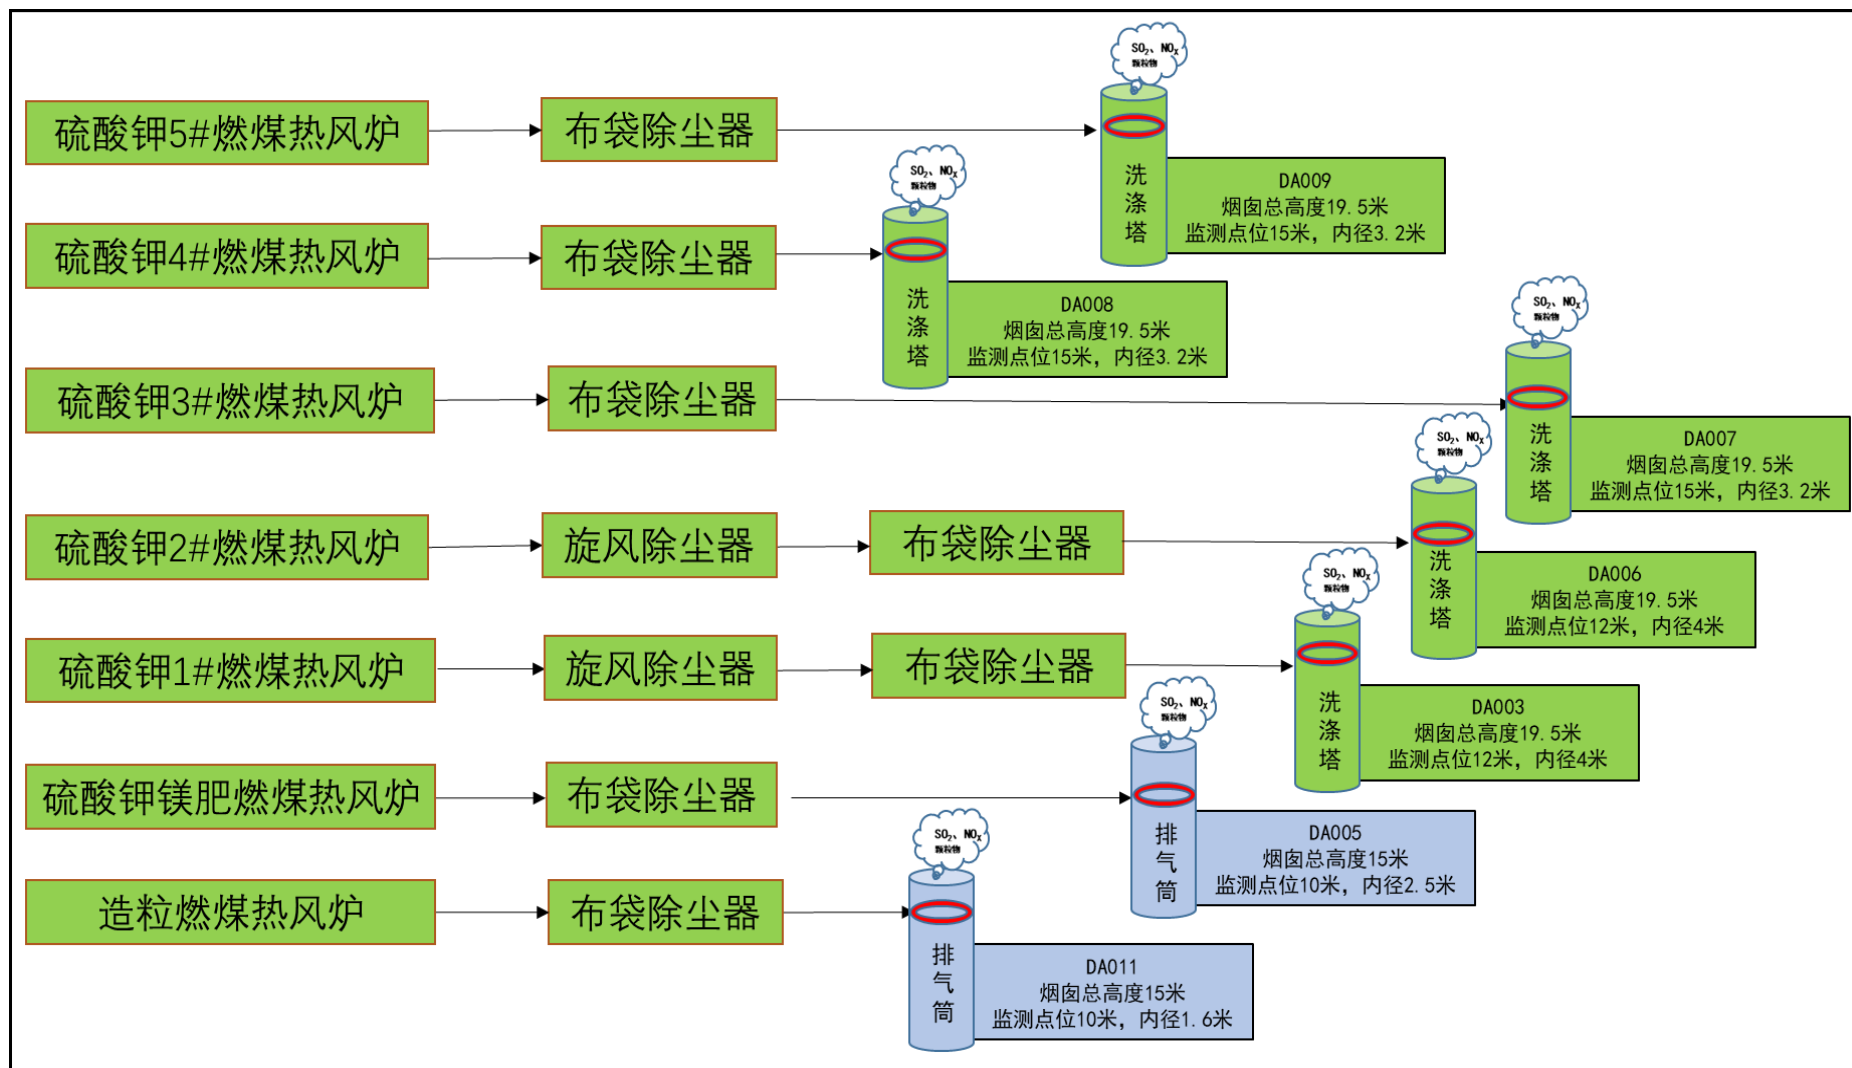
$SO_2$、$NO_x$ 颗粒物

硫酸钾5#燃煤热风炉

布袋除尘器

洗涤塔

DA009
烟囱总高度19.5米
监测点位15米，内径3.2米

$SO_2$、$NO_x$ 颗粒物

硫酸钾4#燃煤热风炉

布袋除尘器

洗涤塔

DA008
烟囱总高度19.5米
监测点位15米，内径3.2米

$SO_2$、$NO_x$ 颗粒物

硫酸钾3#燃煤热风炉

布袋除尘器

洗涤塔

DA007
烟囱总高度19.5米
监测点位15米，内径3.2米

$SO_2$、$NO_x$ 颗粒物

硫酸钾2#燃煤热风炉

旋风除尘器

布袋除尘器

洗涤塔

DA006
烟囱总高度19.5米
监测点位12米，内径4米

$SO_2$、$NO_x$ 颗粒物

硫酸钾1#燃煤热风炉

旋风除尘器

布袋除尘器

洗涤塔

DA003
烟囱总高度19.5米
监测点位12米，内径4米

$SO_2$、$NO_x$ 颗粒物

硫酸钾镁肥燃煤热风炉

布袋除尘器

排气筒

DA005
烟囱总高度15米
监测点位10米，内径2.5米

$SO_2$、$NO_x$ 颗粒物

造粒燃煤热风炉

布袋除尘器

排气筒

DA011
烟囱总高度15米
监测点位10米，内径1.6米